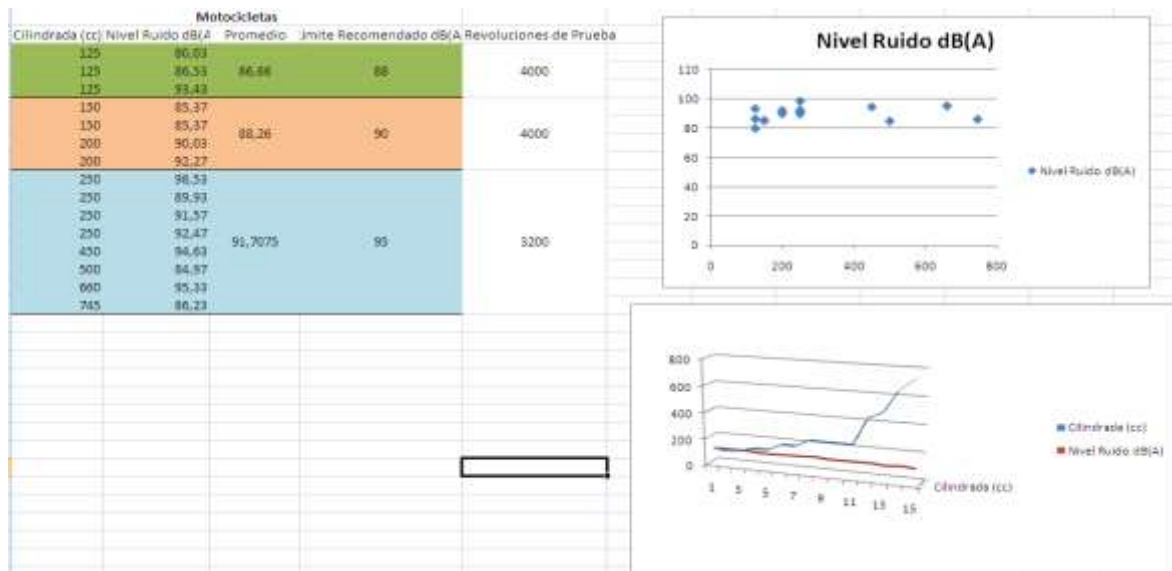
Motocicletas

| Cilindrada (cc) | Nivel Ruido dB(A | Promedio | imite Recomendado dB(A | Revoluciones de Prueba |
|---|---|---|---|---|
| 125 | 80,03 | | | |
| 125 | 86,53 | 86,66 | 88 | 4000 |
| 125 | 93,43 | | | |
| 150 | 85,37 | | | |
| 150 | 85,37 | 88,26 | 90 | 4000 |
| 200 | 90,03 | | | |
| 200 | 92,27 | | | |
| 250 | 98,53 | | | |
| 250 | 89,93 | | | |
| 250 | 91,57 | | | |
| 250 | 92,47 | 91,7075 | 93 | 3200 |
| 450 | 94,63 | | | |
| 500 | 84,97 | | | |
| 660 | 95,33 | | | |
| 745 | 86,23 | | | |

Nivel Ruido dB(A)

120
100
80
60
40
20
0
0 200 400 600 800

Nivel Ruido dB(A)

800
600
400
200
0
1 3 5 7 9 11 13 15
Cilindrada (cc)

Cilindrada (cc)
Nivel Ruido dB(A)